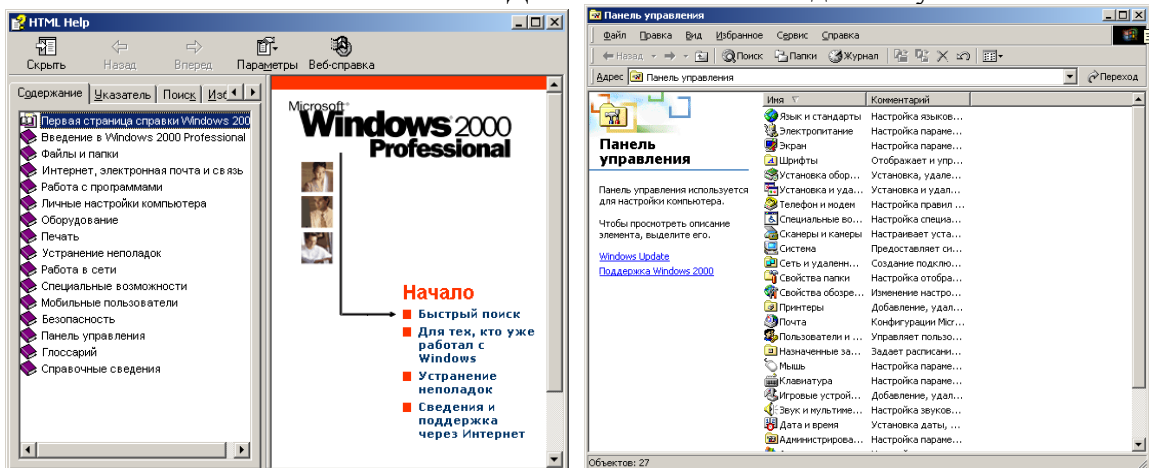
HTML Help

Скрыть Назад Вперед Параметры Веб-справка

Содержание Указатель Поиск Избр

Первая страница справки Windows 200
Введение в Windows 2000 Professional
Файлы и папки
Интернет, электронная почта и связь
Работа с программами
Личные настройки компьютера
Оборудование
Печать
Устранение неполадок
Работа в сети
Специальные возможности
Мобильные пользователи
Безопасность
Панель управления
Глоссарий
Справочные сведения

Microsoft Windows 2000 Professional

Начало
Быстрый поиск
Для тех, кто уже работал с Windows
Устранение неполадок
Сведения и поддержка через Интернет

Панель управления

Файл Правка Вид Избранное Сервис Справка

Назад Поиск Папки Журнал

Адрес Панель управления Переход

Панель управления

Панель управления используется для настройки компьютера.

Чтобы просмотреть описание элемента, выделите его.

Windows Update
Поддержка Windows 2000

| Имя | Комментарий |
|---|---|
| Язык и стандарты | Настройка языков... |
| Электропитание | Настройка параме... |
| Экран | Настройка параме... |
| Шрифты | Отображает и упр... |
| Установка обор... | Установка, удале... |
| Установка и уда... | Установка и удал... |
| Телефон и модем | Настройка правил ... |
| Специальные во... | Настройка специа... |
| Сканеры и камеры | Настраивает уста... |
| Система | Предоставляет си... |
| Сеть и удаленн... | Создание подклю... |
| Свойства папки | Настройка отобра... |
| Свойства обозре... | Изменение настро... |
| Принтеры | Добавление, удал... |
| Почта | Конфигурации Micr... |
| Пользователи и ... | Управляет польз... |
| Назначенные за... | Задает расписани... |
| Мышь | Настройка параме... |
| Клавиатура | Настройка параме... |
| Игровые устрой... | Добавление, удал... |
| Звук и мультиме... | Настройка звуков... |
| Дата и время | Установка даты, ... |
| Администрирова... | Настройка параме... |

Объектов: 27